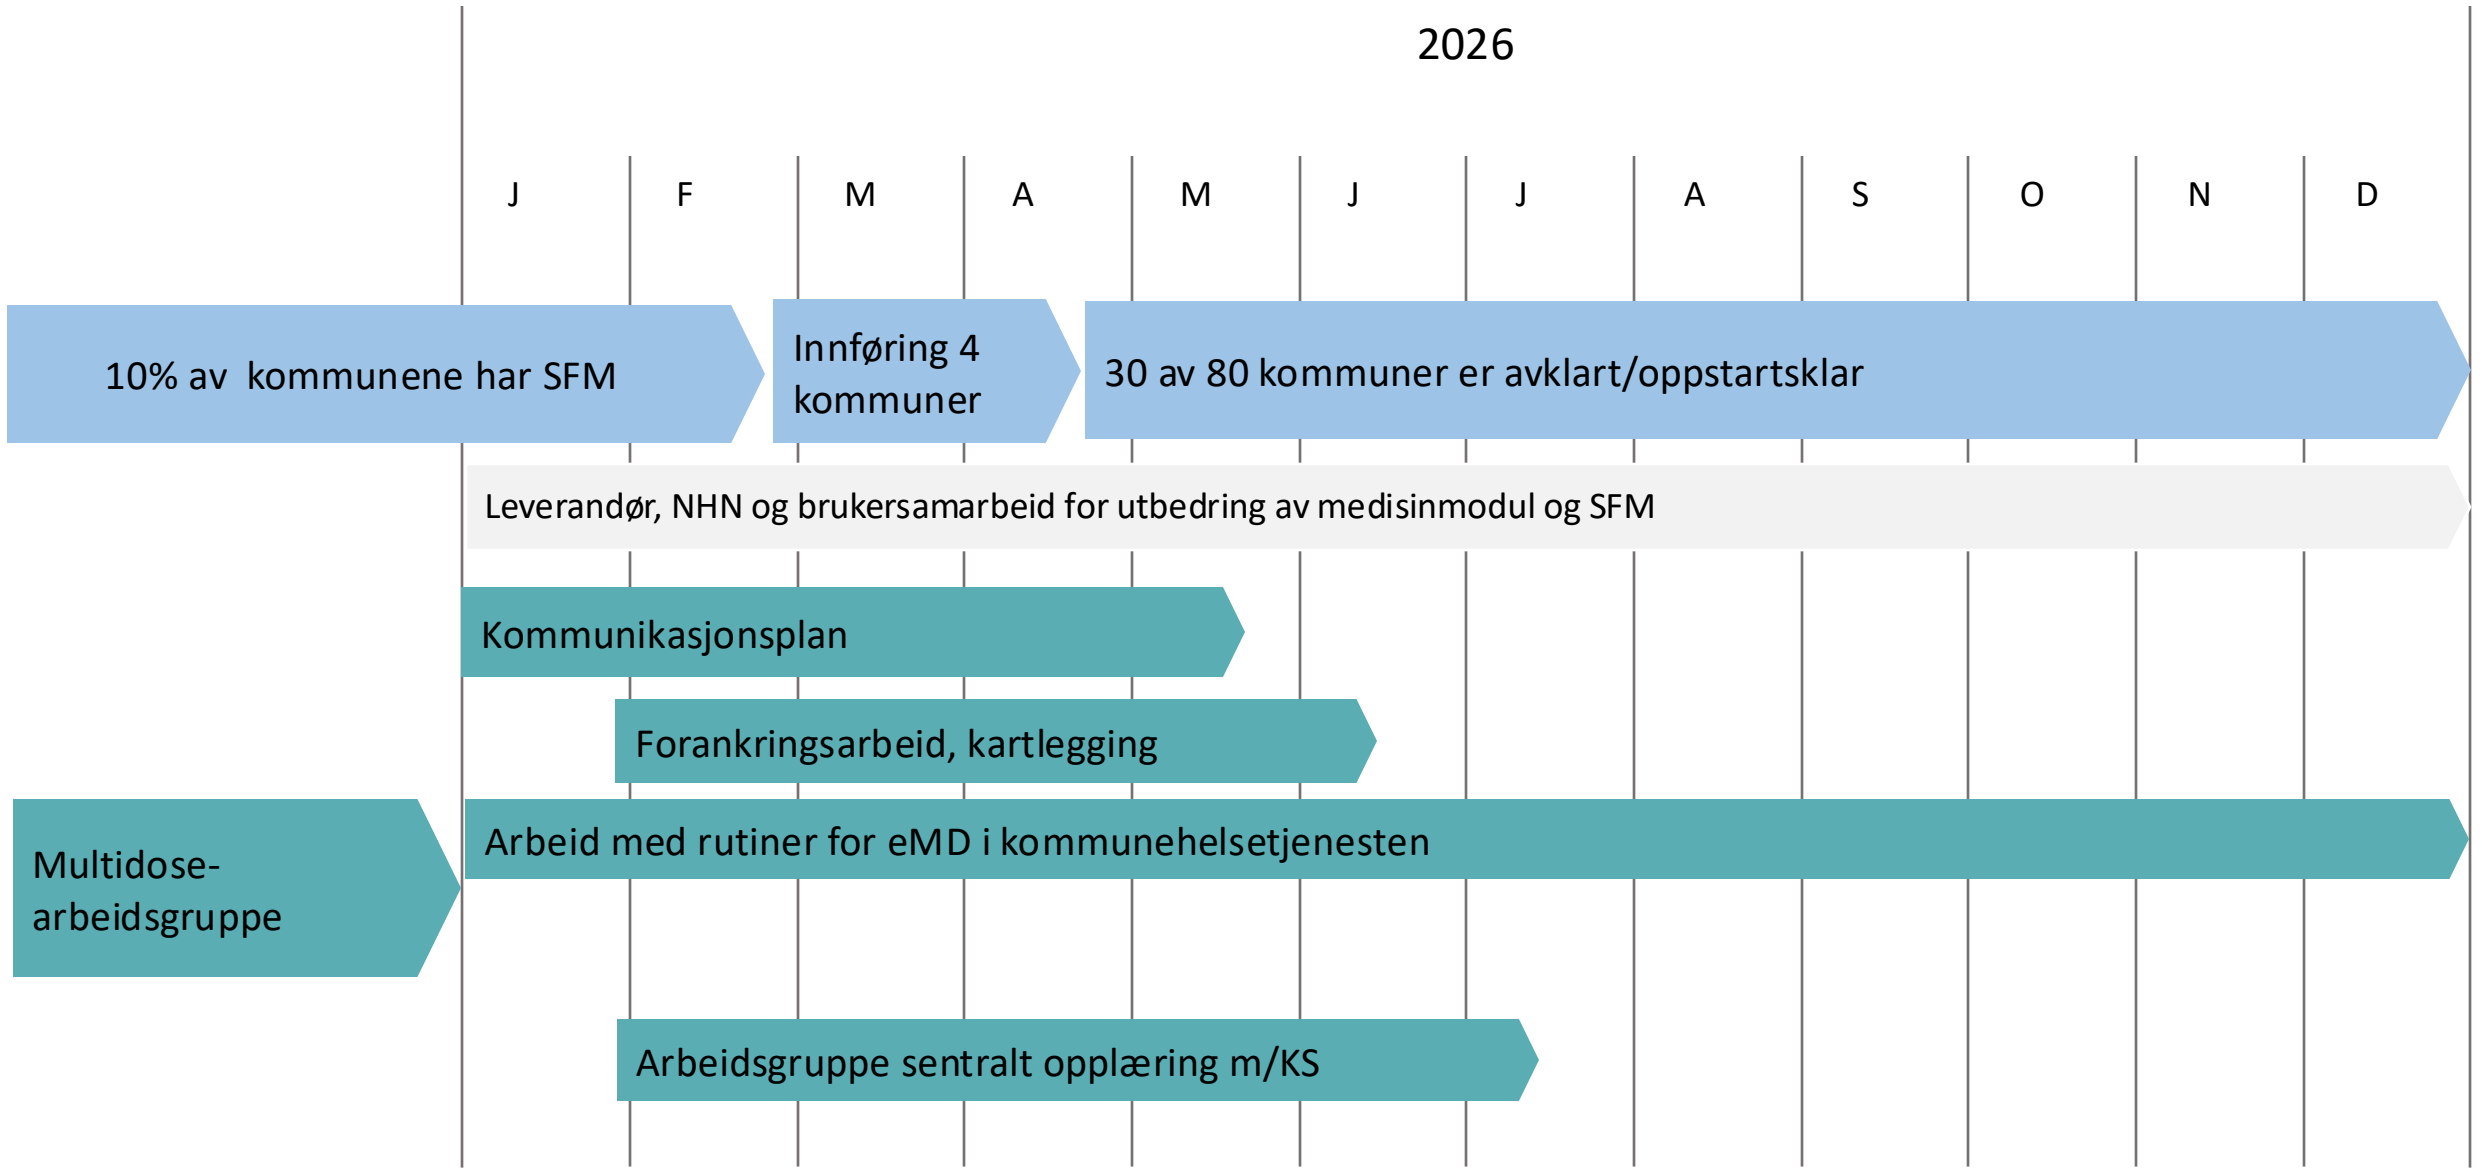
2026

J F M A M J J A S O N D

10% av kommunene har SFM

Innføring 4 kommuner

30 av 80 kommuner er avklart/oppstartsklar

Leverandør, NHN og brukersamarbeid for utbedring av medisinmodul og SFM

Kommunikasjonsplan

Forankringsarbeid, kartlegging

Multidose-arbeidsgruppe

Arbeid med rutiner for eMD i kommunehelsetjenesten

Arbeidsgruppe sentralt opplæring m/KS